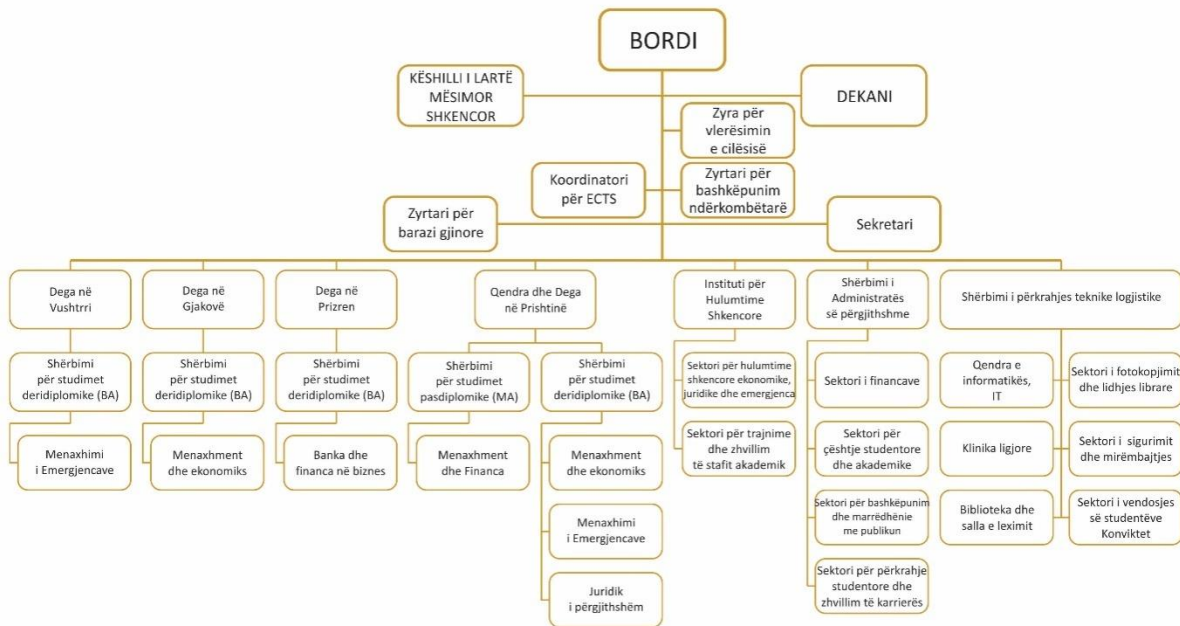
BORDI

KËSHILLI I LARTË MËSIMOR SHKENCOR

DEKANI

Zyra për vlerësimin e cilësisë

Koordinatori për ECTS

Zyrtari për bashkëpunim ndërkombëtarë

Zyrtari për barazi gjinore

Sekretari

Dega në Vushtrri

Shërbimi për studimet deridiplomike (BA)

Menaxhimi i Emergjencave

Dega në Gjakovë

Shërbimi për studimet deridiplomike (BA)

Menaxhment dhe ekonomiks

Dega në Prizren

Shërbimi për studimet deridiplomike (BA)

Banka dhe financa në biznes

Qendra dhe Dega në Prishtinë

Shërbimi për studimet pasdiplomike (MA)

Menaxhment dhe Financa

Shërbimi për studimet deridiplomike (BA)

Menaxhment dhe ekonomiks

Menaxhimi i Emergjencave

Juridik i përgjithshëm

Instituti për Hulumtime Shkencore

Sektori për hulumtime shkencore ekonomike, juridike dhe emergjenca

Sektori për trajnime dhe zhvillim të stafit akademik

Shërbimi i Administratës së përgjithshme

Sektori i financave

Sektori për çështje studentore dhe akademike

Sektori për bashkëpunim dhe marrëdhënie me publikun

Sektori për përkrahje studentore dhe zhvillim të karrierës

Shërbimi i përkrahjes teknike logjistike

Qendra e informatikës, IT

Klinika ligjore

Biblioteka dhe salla e leximit

Sektori i fotokopjimit dhe lidhjes librare

Sektori i sigurimit dhe mirëmbajtjes

Sektori i vendosjes së studentëve Konviktet